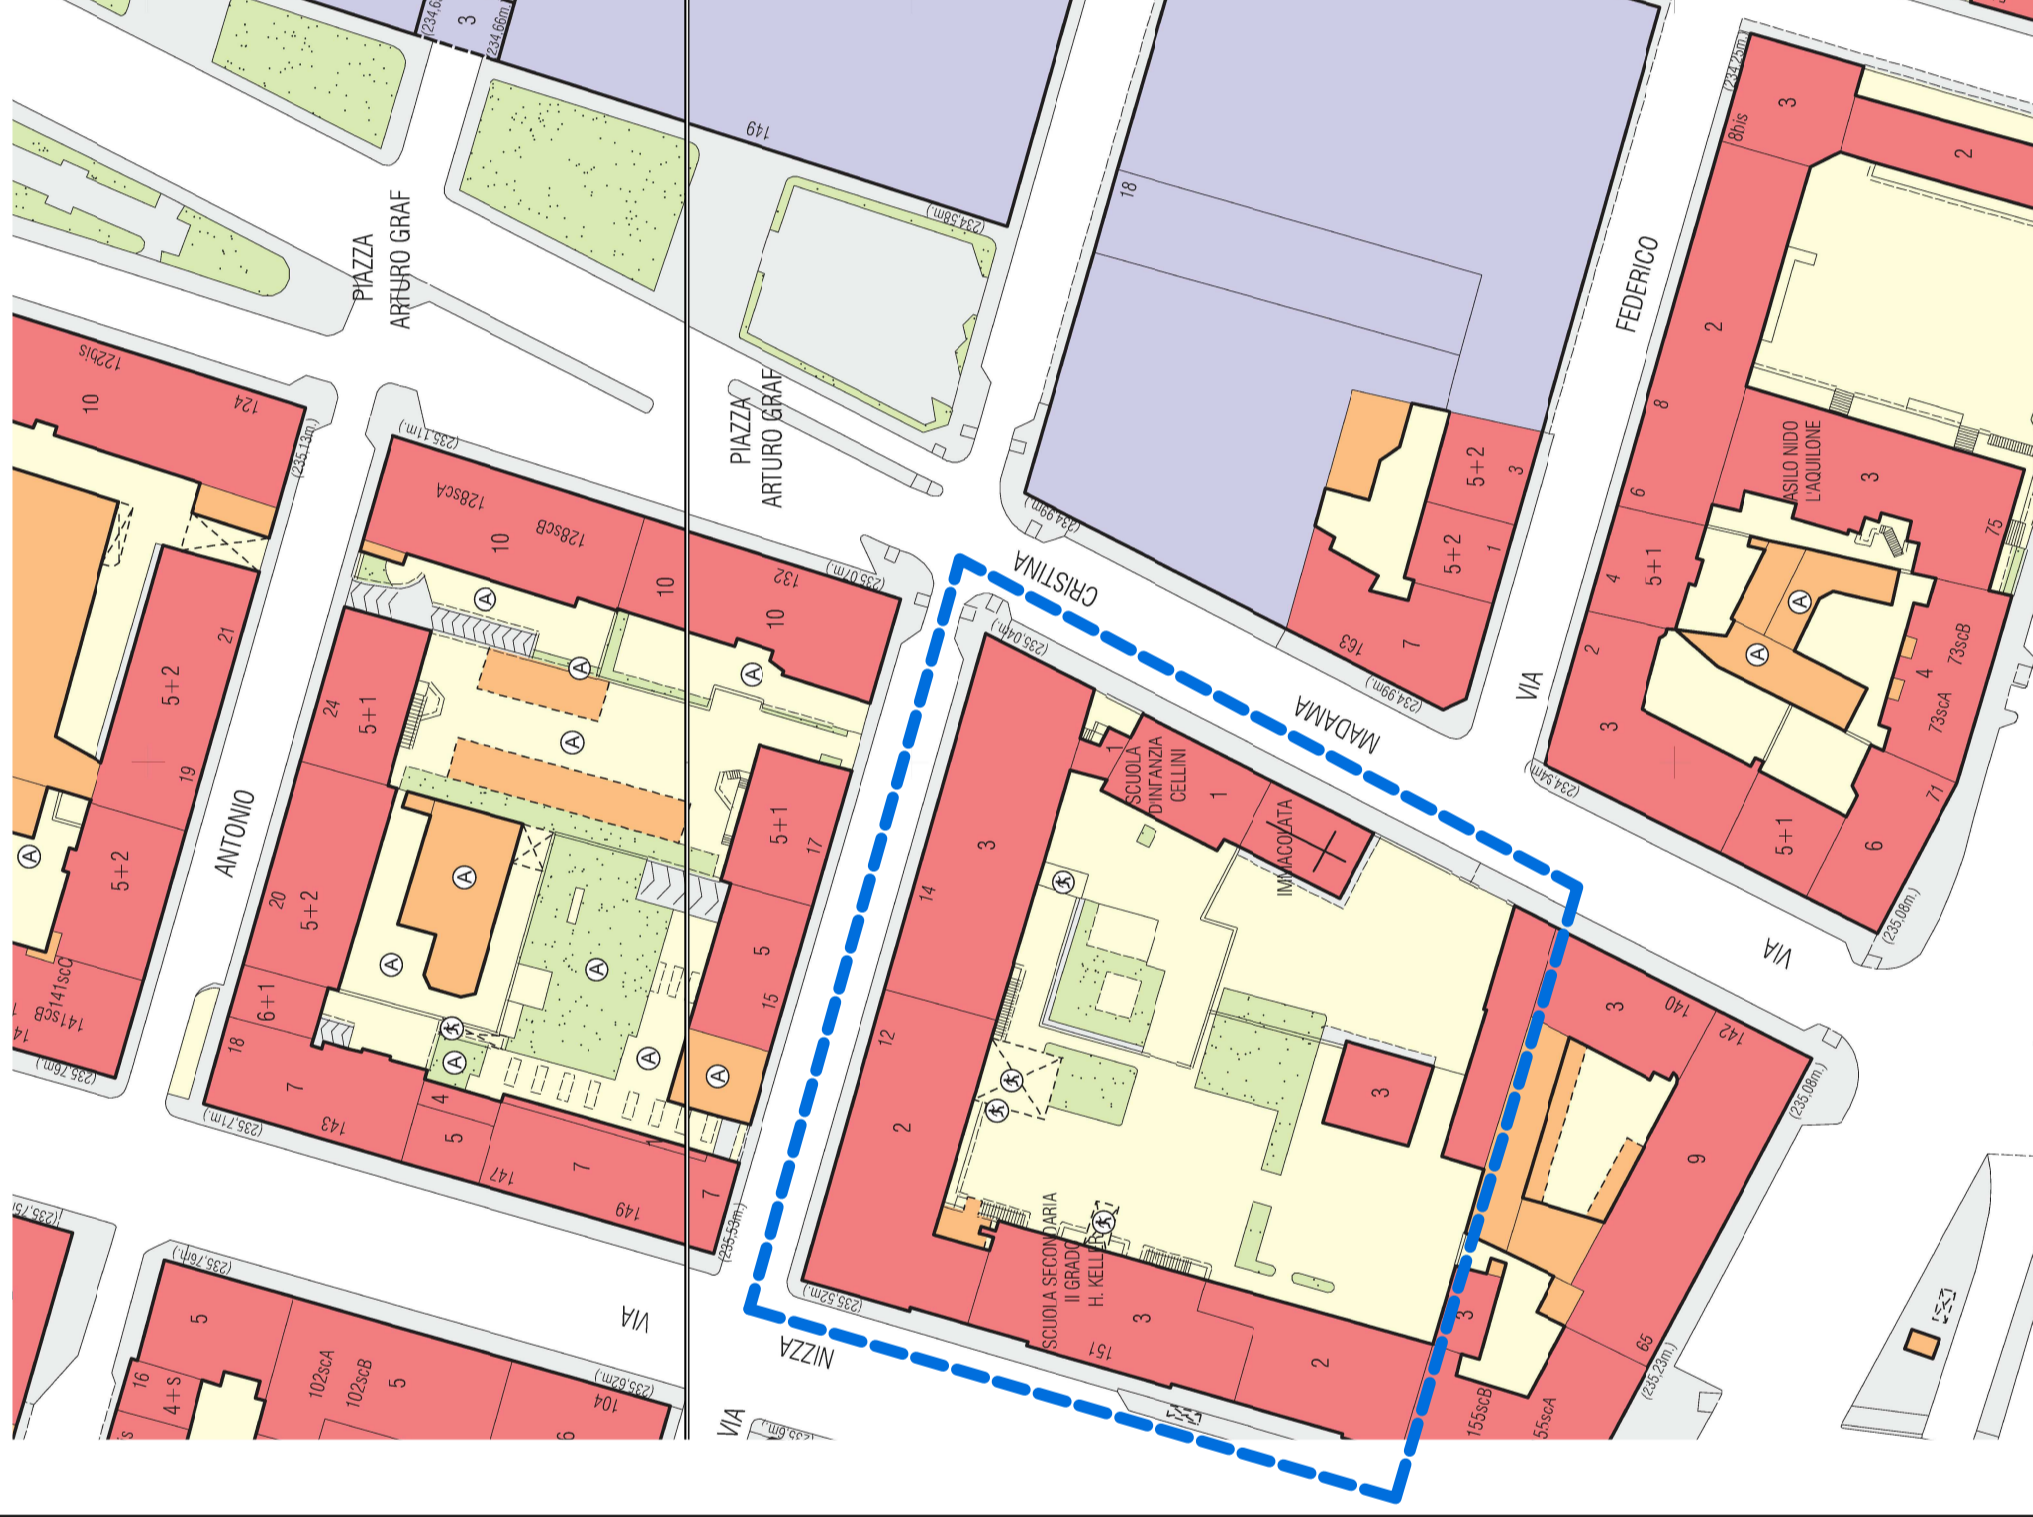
(234,6
3
(234,66m)
149
(234,58m)
PIAZZA
ARTURO GRAF
PIAZZA
ARTURO GRAF
18
FEDERICO
(234,29m)
8bis
3
2
2
8
6
ASILO NIDO
L'AQUILONE
3
75
4
5+1
2
3
73scB
4
73scA
71
6
5+1
(235,08m)
VIA
VIA
5+2
3
5+2
1
7
163
(234,99m)
MADAMA
CRISTINA
(234,99m)
(234,54m)
122bis
10
124
(235,13m)
21
5+2
19
5+2
141scC
141scB
14
(235,76m)
ANTONIO
(235,11m)
128scA
10
128scB
10
132
10
(235,07m)
24
5+1
20
5+2
6+1
18
7
143
(235,71m)
4
5
147
7
149
7
5+1
17
5
15
(235,53m)
(235,04m)
3
14
12
2
SCUOLA
D'INFANZIA
CELLINI
1
1
IMMACOLATA
3
SCUOLA SECONDARIA
II GRADO
H. KELLER
3
151
2
(235,52m)
NIZZA
VIA
3
140
142
(235,08m)
9
3
65
(235,23m)
155scB
55scA
(235,76m)
5
16
4+S
102scA
102scB
5
(235,62m)
104
6
VIA
(235,7
(235,9m)